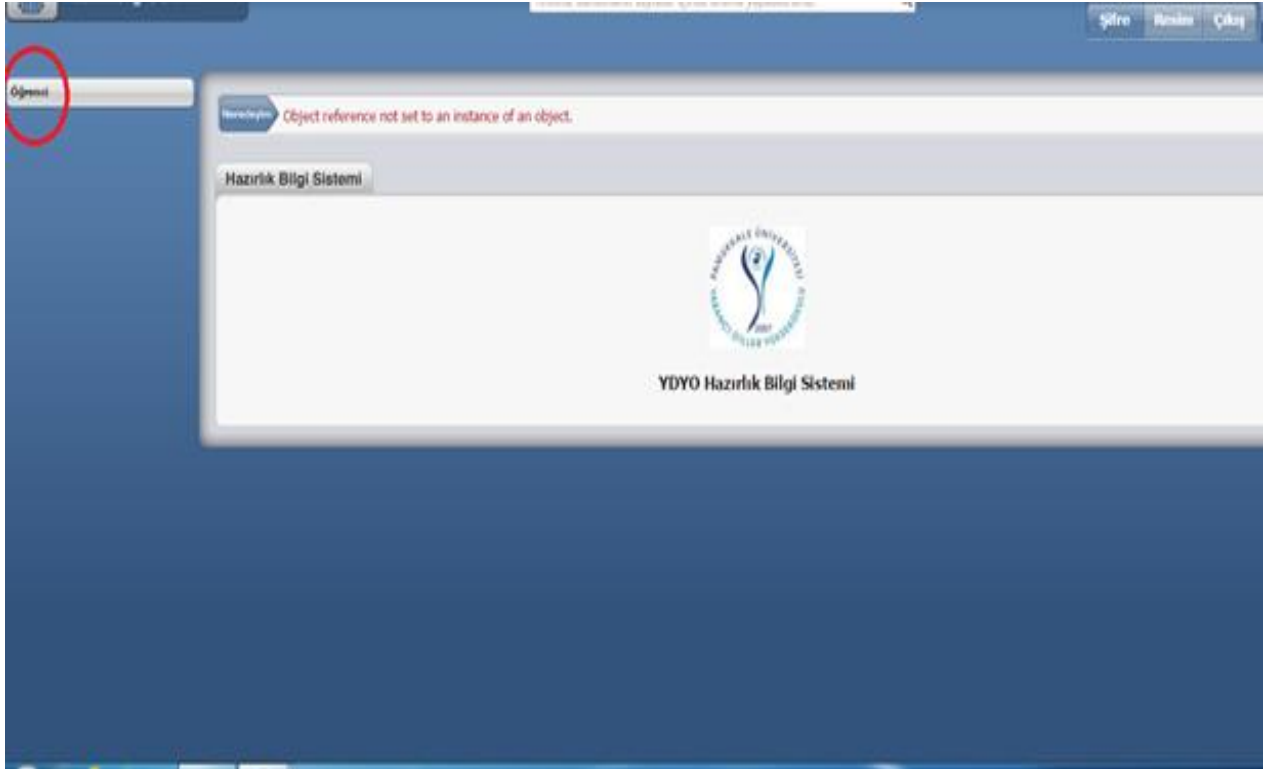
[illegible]

Şifre Resim Çıkış

Öğrenci

Neredeyim Object reference not set to an instance of an object.

Hazırlık Bilgi Sistemi

PAMUKKALE ÜNİVERSİTESİ YABANCI DİLLER YÜKSEKOKULU 2007

YDYO Hazırlık Bilgi Sistemi